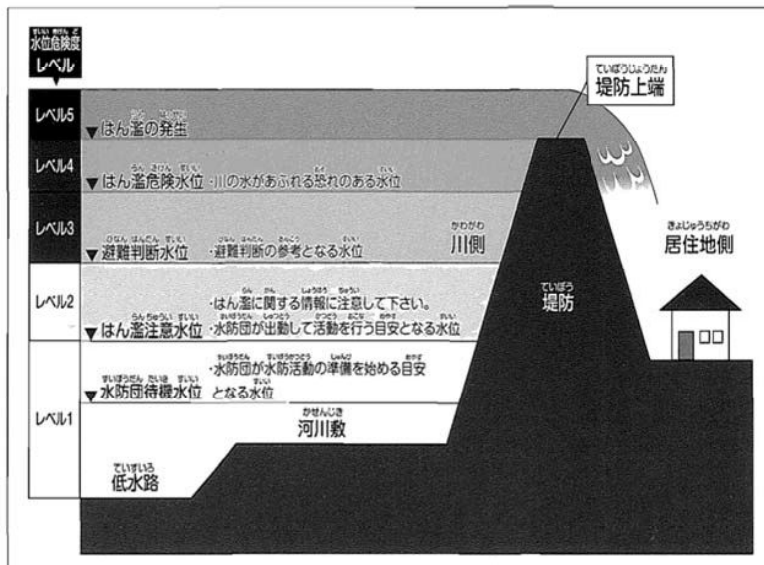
水位危険度
レベル

堤防上端

レベル5
▼はん濫の発生

レベル4
▼はん濫危険水位 ・川の水があふれる恐れのある水位

レベル3
▼避難判断水位 ・避難判断の参考となる水位

川側

居住地側

堤防

レベル2
・はん濫に関する情報に注意して下さい。
▼はん濫注意水位 ・水防団が出動して活動を行う目安となる水位

・水防団が水防活動の準備を始める目安
▼水防団待機水位 となる水位

レベル1

河川敷

低水路